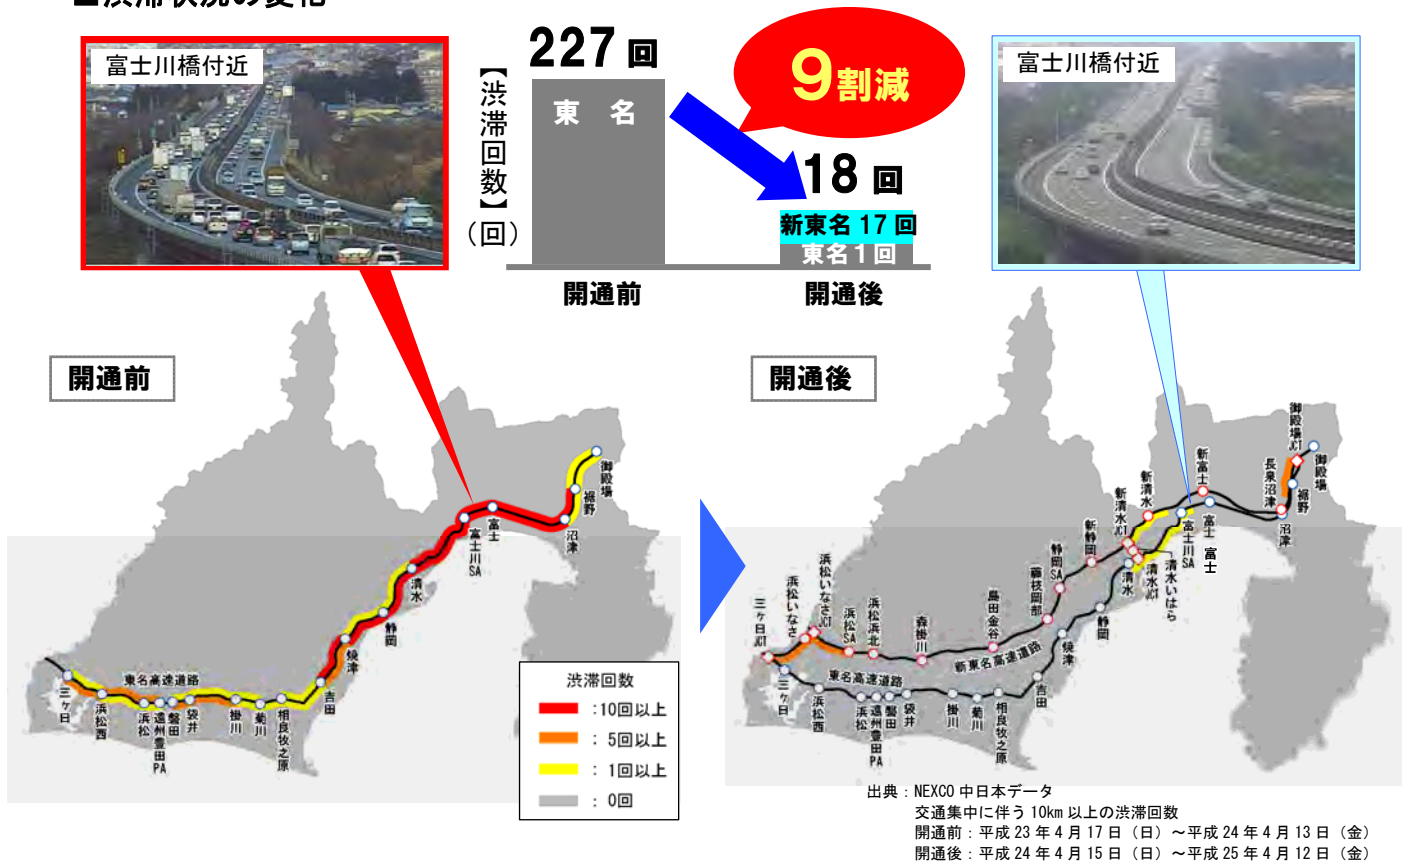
■渋滞状況の変化

富士川橋付近

227回

東名

【渋滞回数】（回）

9割減

18回

新東名17回

東名1回

開通前

開通後

富士川橋付近

開通前

開通後

御殿場

裾野

沼津

富士

富士川SA

清水

静岡

焼津

吉田

相良牧之原

菊川

掛川

袋井

磐田

遠州豊田PA

浜松

浜松西

三ヶ日

東名高速道路

渋滞回数

：10回以上

：5回以上

：1回以上

：0回

御殿場JCT

長泉沼津

御殿場

裾野

沼津

新富士

富士

富士川SA

富士

新清水

新清水JCT

清水JCT

清水いはら

清水

新静岡

静岡SA

藤枝岡部

島田金谷

森掛川

浜松浜北

浜松SA

浜松いなさJCT

浜松いなさ

三ヶ日JCT

新東名高速道路

東名高速道路

静岡

焼津

吉田

相良牧之原

菊川

掛川

袋井

磐田

遠州豊田PA

浜松

浜松西

三ヶ日

出典：NEXCO中日本データ
交通集中に伴う10km以上の渋滞回数
開通前：平成23年4月17日（日）～平成24年4月13日（金）
開通後：平成24年4月15日（日）～平成25年4月12日（金）